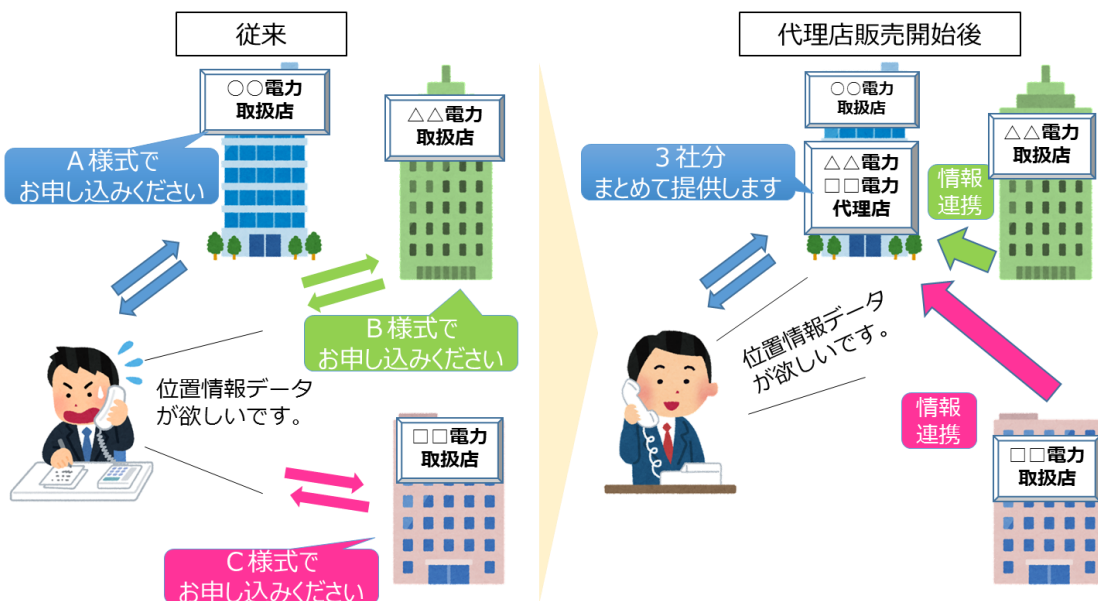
従来

○○電力
取扱店

△△電力
取扱店

A様式で
お申し込みください

B様式で
お申し込みください

位置情報データ
が欲しいです。

□□電力
取扱店

C様式で
お申し込みください

代理店販売開始後

○○電力
取扱店

△△電力
□□電力
代理店

3社分
まとめて提供します

△△電力
取扱店

情報
連携

位置情報データ
が欲しいです。

情報
連携

□□電力
取扱店